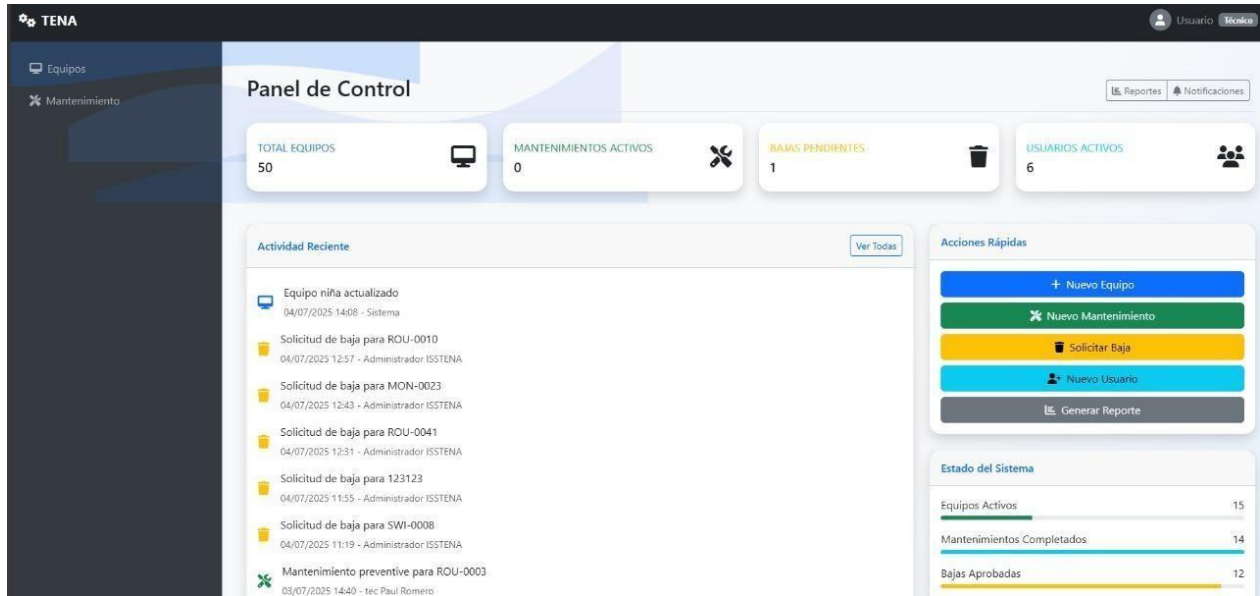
TENA

Usuario Técnico

Equipos
Mantenimiento

Panel de Control

Reportes | Notificaciones

TOTAL EQUIPOS
50

MANTENIMIENTOS ACTIVOS
0

BAJAS PENDIENTES
1

USUARIOS ACTIVOS
6

Actividad Reciente

Ver Todas

Equipo niña actualizado
04/07/2025 14:08 - Sistema

Solicitud de baja para ROU-0010
04/07/2025 12:57 - Administrador ISSTENA

Solicitud de baja para MON-0023
04/07/2025 12:43 - Administrador ISSTENA

Solicitud de baja para ROU-0041
04/07/2025 12:31 - Administrador ISSTENA

Solicitud de baja para 123123
04/07/2025 11:55 - Administrador ISSTENA

Solicitud de baja para SWI-0008
04/07/2025 11:19 - Administrador ISSTENA

Mantenimiento preventive para ROU-0003
03/07/2025 14:40 - tec Paul Romero

Acciones Rápidas

+ Nuevo Equipo
Nuevo Mantenimiento
Solicitar Baja
Nuevo Usuario
Generar Reporte

Estado del Sistema

Equipos Activos 15
Mantenimientos Completados 14
Bajas Aprobadas 12